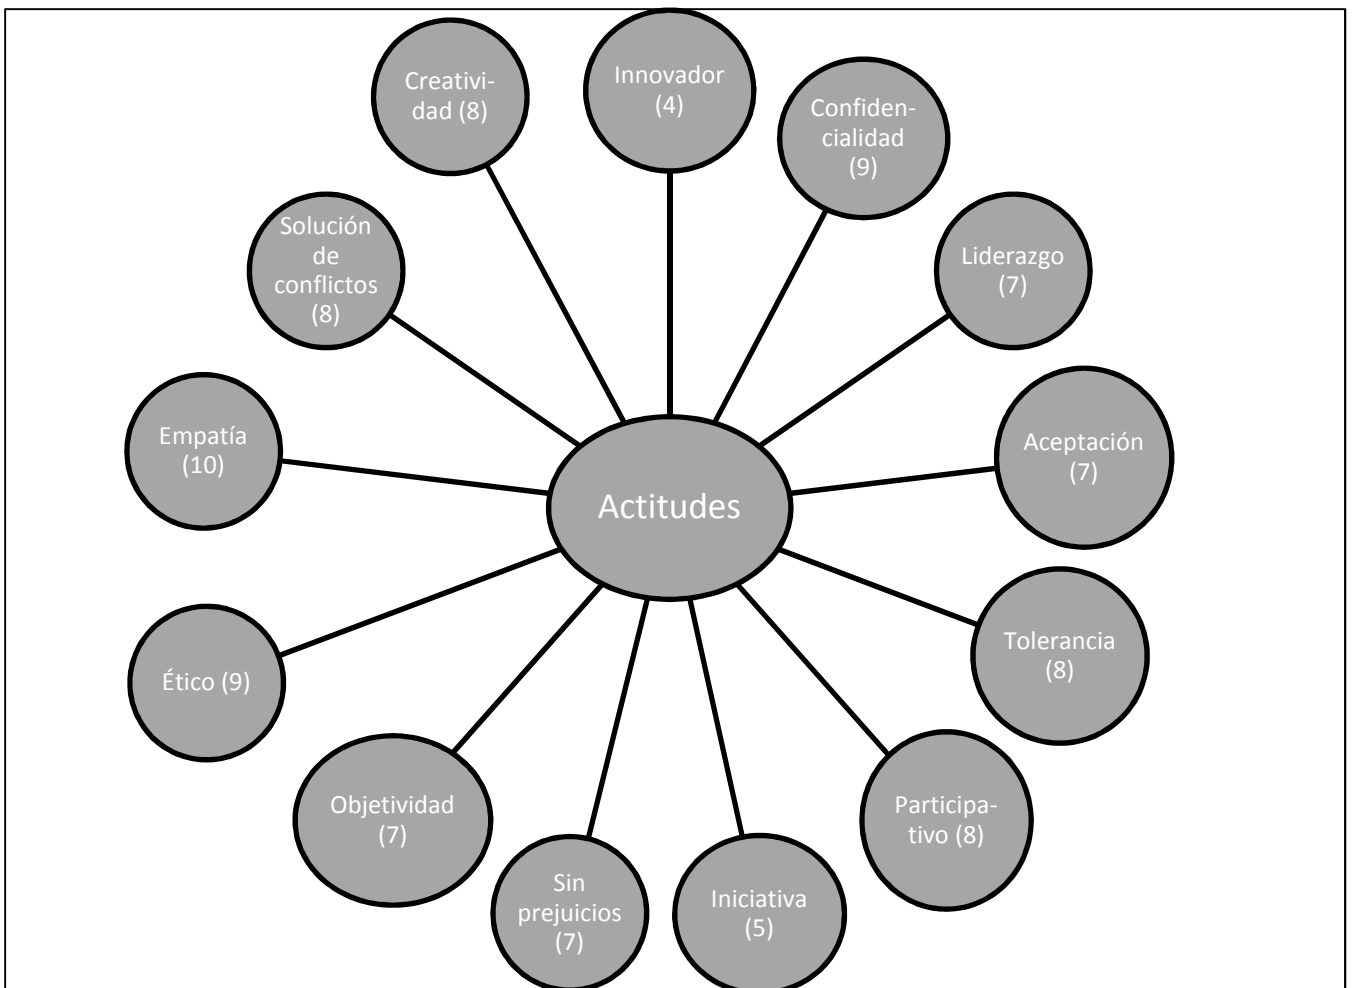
Actitudes

Innovador (4)

Confidencialidad (9)

Liderazgo (7)

Aceptación (7)

Tolerancia (8)

Participativo (8)

Iniciativa (5)

Sin prejuicios (7)

Objetividad (7)

Ético (9)

Empatía (10)

Solución de conflictos (8)

Creatividad (8)